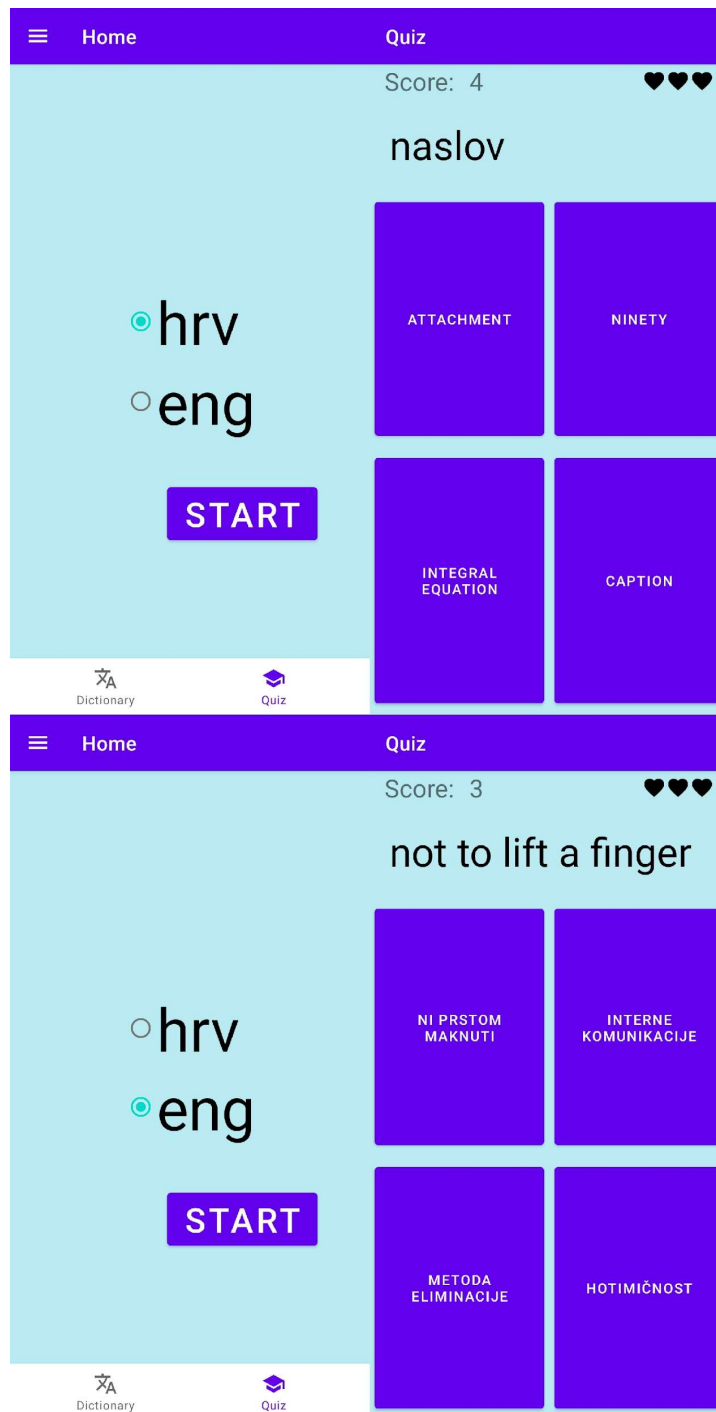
Home

hrv

eng

START

Dictionary Quiz

Quiz

Score: 4

naslov

ATTACHMENT

NINETY

INTEGRAL EQUATION

CAPTION

Home

hrv

eng

START

Dictionary Quiz

Quiz

Score: 3

not to lift a finger

NI PRSTOM MAKNUTI

INTERNE KOMUNIKACIJE

METODA ELIMINACIJE

HOTIMIČNOST